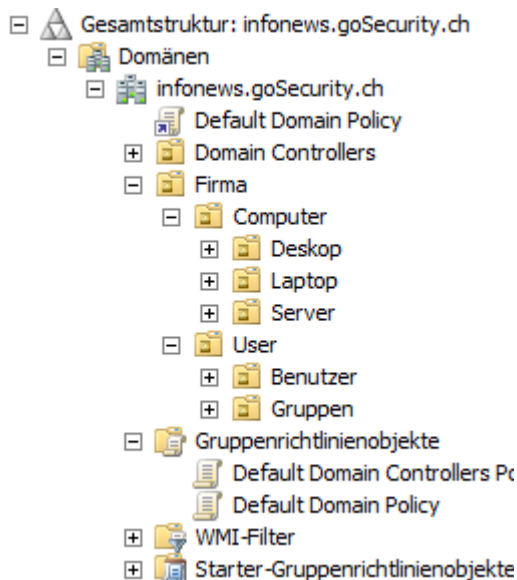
Gesamtstruktur: infonews.goSecurity.ch
Domänen
infonews.goSecurity.ch
Default Domain Policy
Domain Controllers
Firma
Computer
Deskop
Laptop
Server
User
Benutzer
Gruppen
Gruppenrichtlinienobjekte
Default Domain Controllers Po
Default Domain Policy
WMI-Filter
Starter-Gruppenrichtlinienobjekte